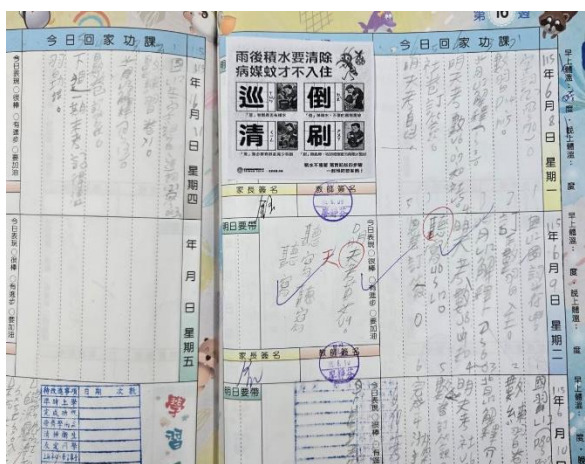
今日回家功課

今日表現 ○很棒 ○有進步 ○要加油

年 月 日 星期四

年 月 日 星期五

下週一...

家長簽名 教師簽名

明日要帶

第 16 週

雨後積水要清除
病媒蚊才不入住

巡 倒 清 刷

今日回家功課

115 年 6 月 8 日 星期一

115 年 6 月 9 日 星期二

115 年 6 月 10 日

早上體溫: 晚上體溫:

家長簽名 教師簽名

明日要帶

聽寫 天天